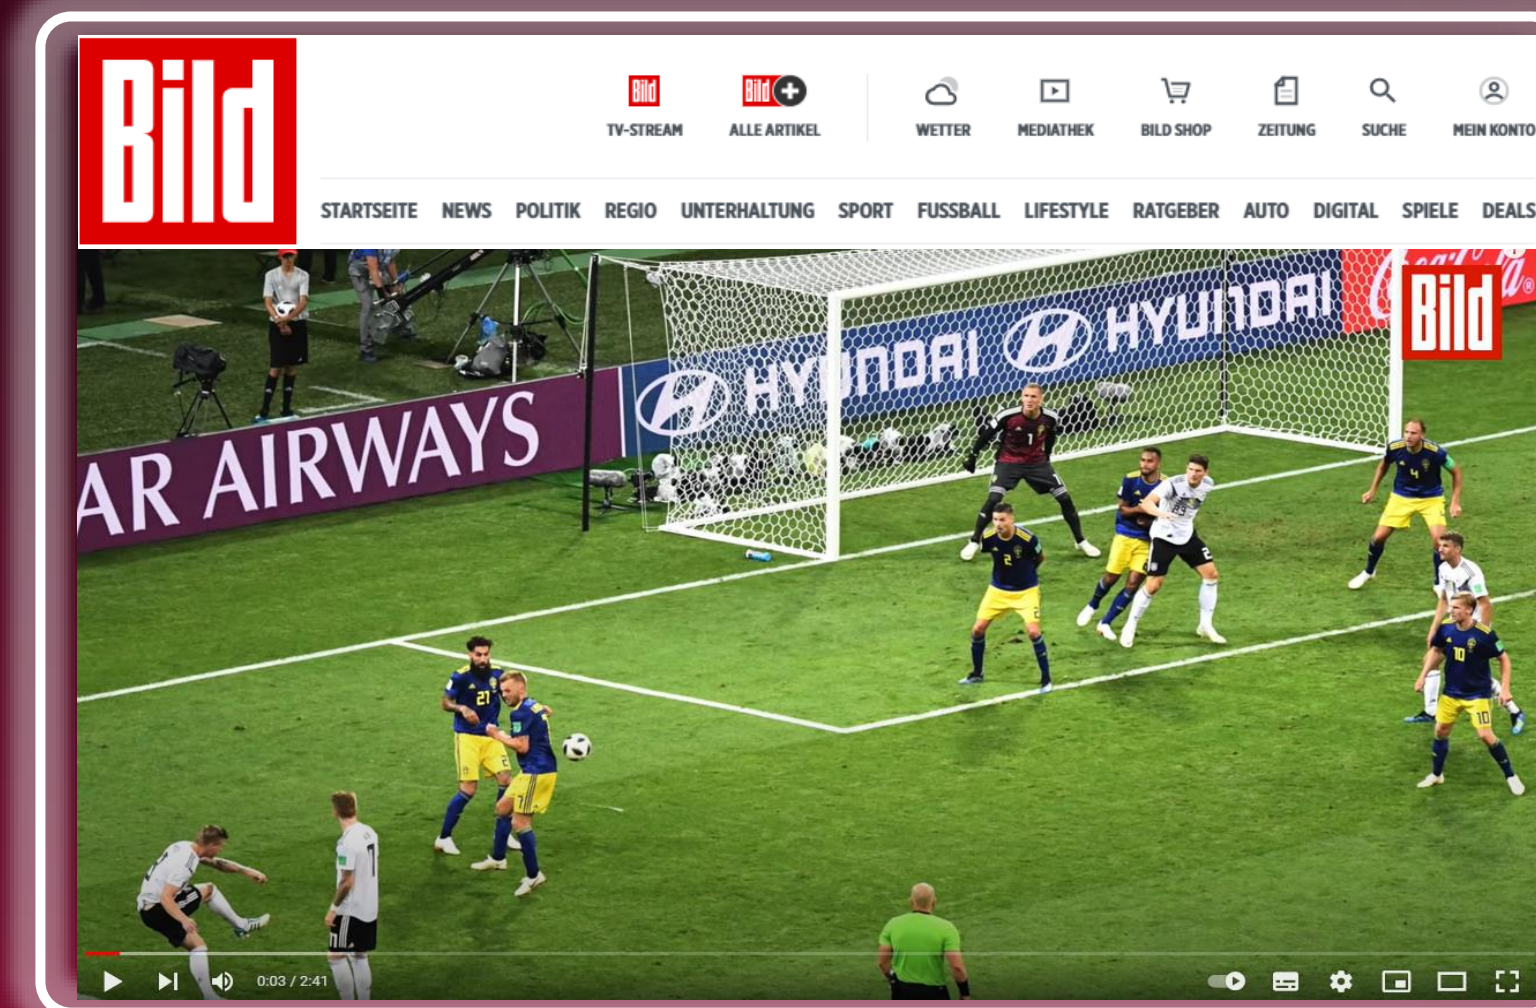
Bild

Bild TV-STREAM
Bild ALLE ARTIKEL
WETTER
MEDIATHEK
BILD SHOP
ZEITUNG
SUCHE
MEIN KONTO

STARTSEITE NEWS POLITIK REGIO UNTERHALTUNG SPORT FUSSBALL LIFESTYLE RATGEBER AUTO DIGITAL SPIELE DEALS

AR AIRWAYS
HYUNDAI HYUNDAI
Bild

0:03 / 2:41